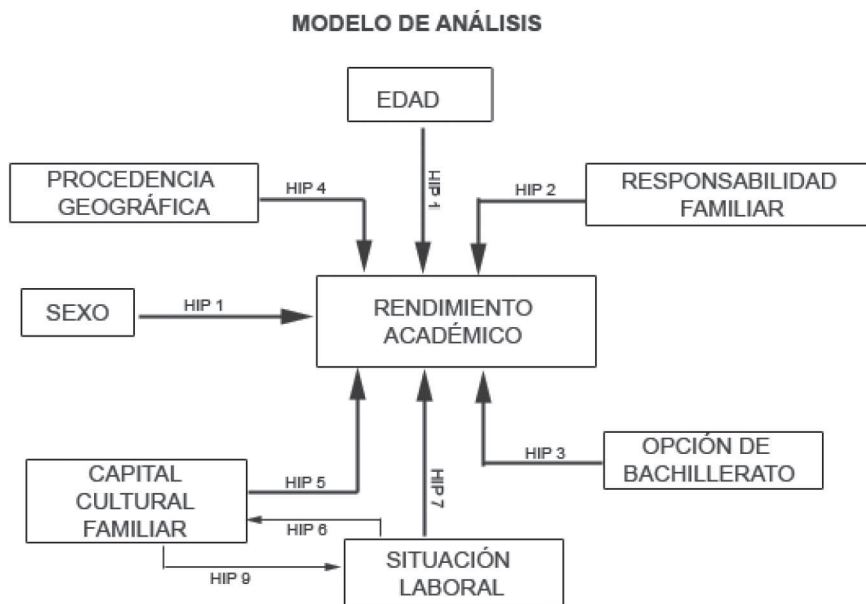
MODELO DE ANÁLISIS

EDAD

PROCEDENCIA GEOGRÁFICA

HIP 4

HIP 1

HIP 2

RESPONSABILIDAD FAMILIAR

SEXO

HIP 1

RENDIMIENTO ACADÉMICO

OPCIÓN DE BACHILLERATO

HIP 3

CAPITAL CULTURAL FAMILIAR

HIP 5

HIP 7

HIP 6

HIP 9

SITUACIÓN LABORAL